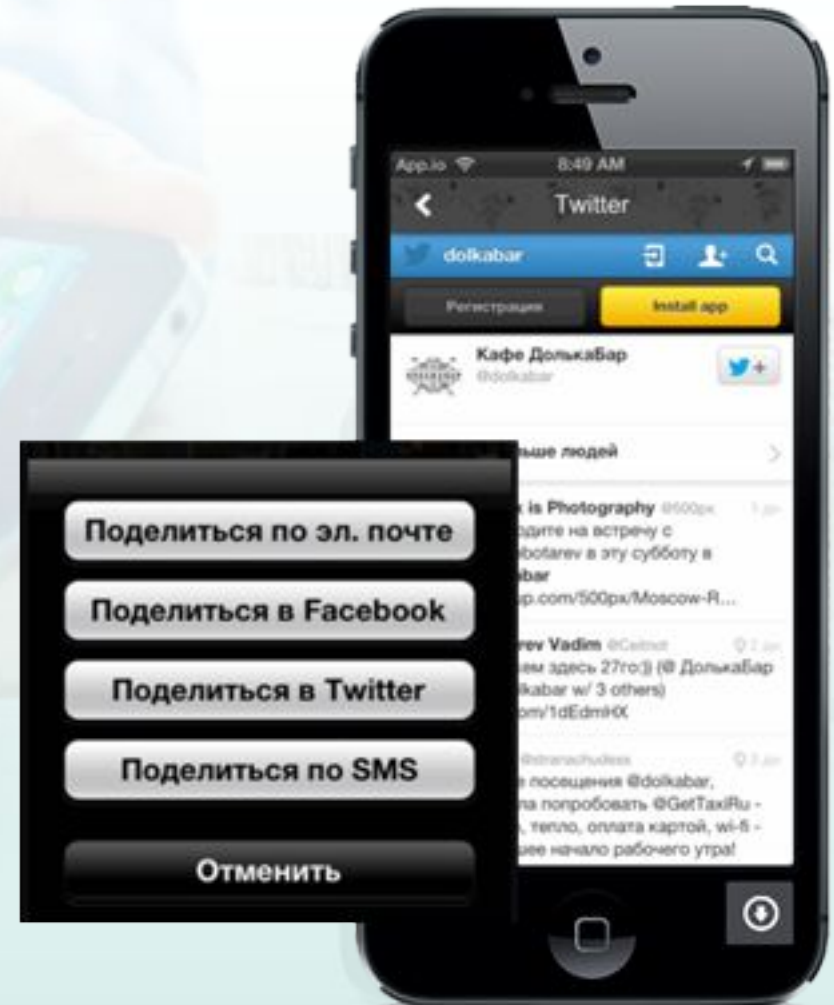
App.io 8:49 AM

Twitter

dolkabar

Регистрация

Install app

Кафе ДолькаБар
@dolkabar

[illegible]ьше людей

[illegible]x is Photography @500px
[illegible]одите на встречу с
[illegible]botarev в эту субботу в
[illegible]abar
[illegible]p.com/500px/Moscow-R...

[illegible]rev Vadim @Cеltnut
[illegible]ем здесь 27го:)) (@ ДолькаБар
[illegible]lkabar w/ 3 others)
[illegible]om/1dEdmHX

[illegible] @stranachudess
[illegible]е посещения @dolkabar,
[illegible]ла попробовать @GetTaxiRu -
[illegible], тепло, оплата картой, wi-fi -
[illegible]шее начало рабочего утра!

Поделиться по эл. почте

Поделиться в Facebook

Поделиться в Twitter

Поделиться по SMS

Отменить